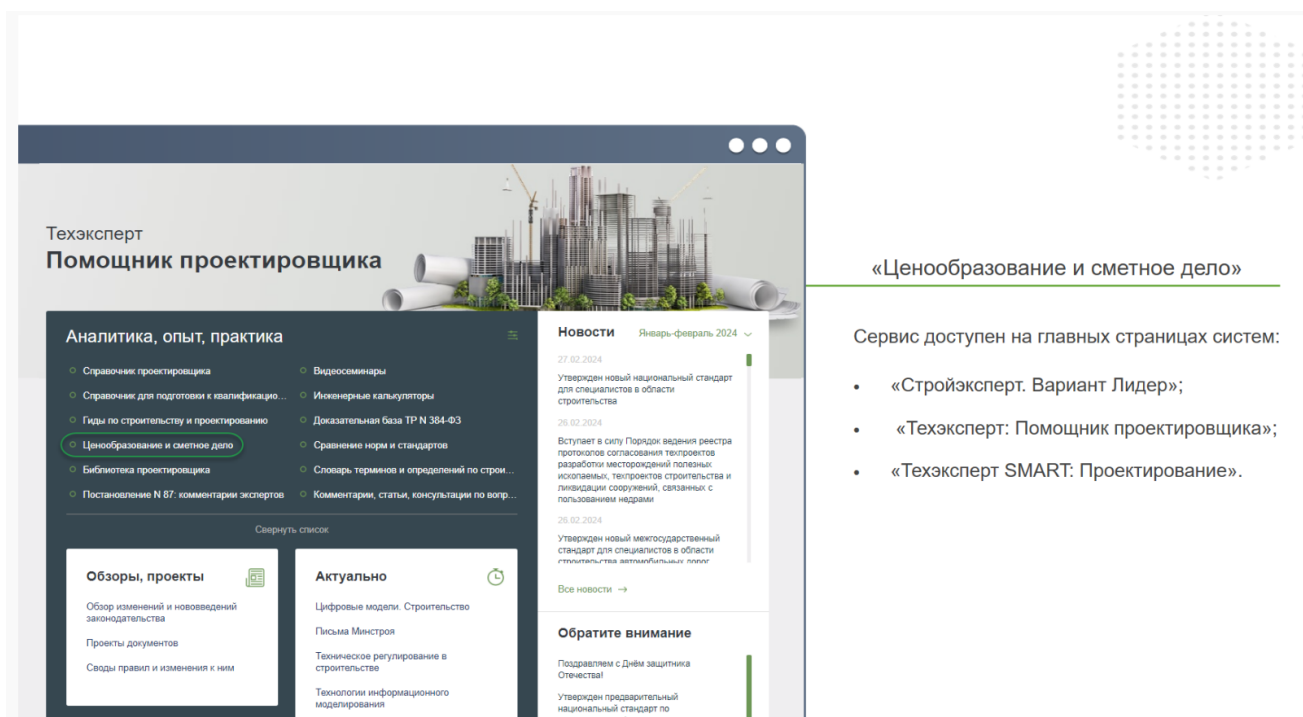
Техэксперт
Помощник проектировщика

Аналитика, опыт, практика

Справочник проектировщика
Справочник для подготовки к квалификацио...
Гиды по строительству и проектированию
Ценообразование и сметное дело
Библиотека проектировщика
Постановление N 87: комментарии экспертов

Видеосеминары
Инженерные калькуляторы
Доказательная база ТР N 384-ФЗ
Сравнение норм и стандартов
Словарь терминов и определений по строи...
Комментарии, статьи, консультации по вопр...

Свернуть список

Обзоры, проекты
Обзор изменений и нововведений законодательства
Проекты документов
Своды правил и изменения к ним

Актуально
Цифровые модели. Строительство
Письма Минстроя
Техническое регулирование в строительстве
Технологии информационного моделирования

Новости Январь-февраль 2024
27.02.2024
Утвержден новый национальный стандарт для специалистов в области строительства
26.02.2024
Вступает в силу Порядок ведения реестра протоколов согласования техпроектов разработки месторождений полезных ископаемых, техпроектов строительства и ликвидации сооружений, связанных с пользованием недрами
26.02.2024
Утвержден новый межгосударственный стандарт для специалистов в области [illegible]
Все новости →

Обратите внимание
Поздравляем с Днём защитника Отечества!
Утвержден предварительный национальный стандарт по

«Ценообразование и сметное дело»

Сервис доступен на главных страницах систем:

• «Стройэксперт. Вариант Лидер»;
• «Техэксперт: Помощник проектировщика»;
• «Техэксперт SMART: Проектирование».